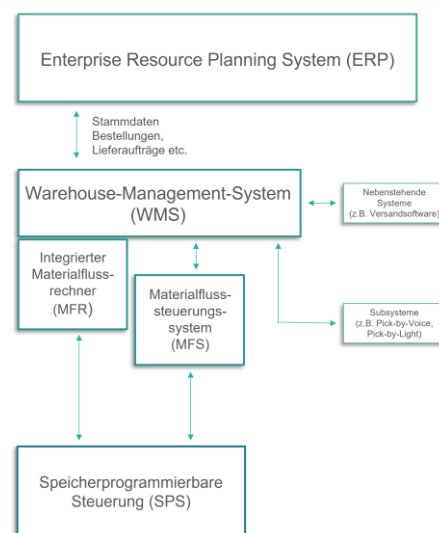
Enterprise Resource Planning System (ERP)

Stammdaten
Bestellungen,
Lieferaufträge etc.

Warehouse-Management-System
(WMS)

Nebenstehende
Systeme
(z.B. Versandsoftware)

Integrierter
Materialflussrechner
(MFR)

Materialflusssteuerungssystem
(MFS)

Subsysteme
(z.B. Pick-by-Voice,
Pick-by-Light)

Speicherprogrammierbare
Steuerung (SPS)